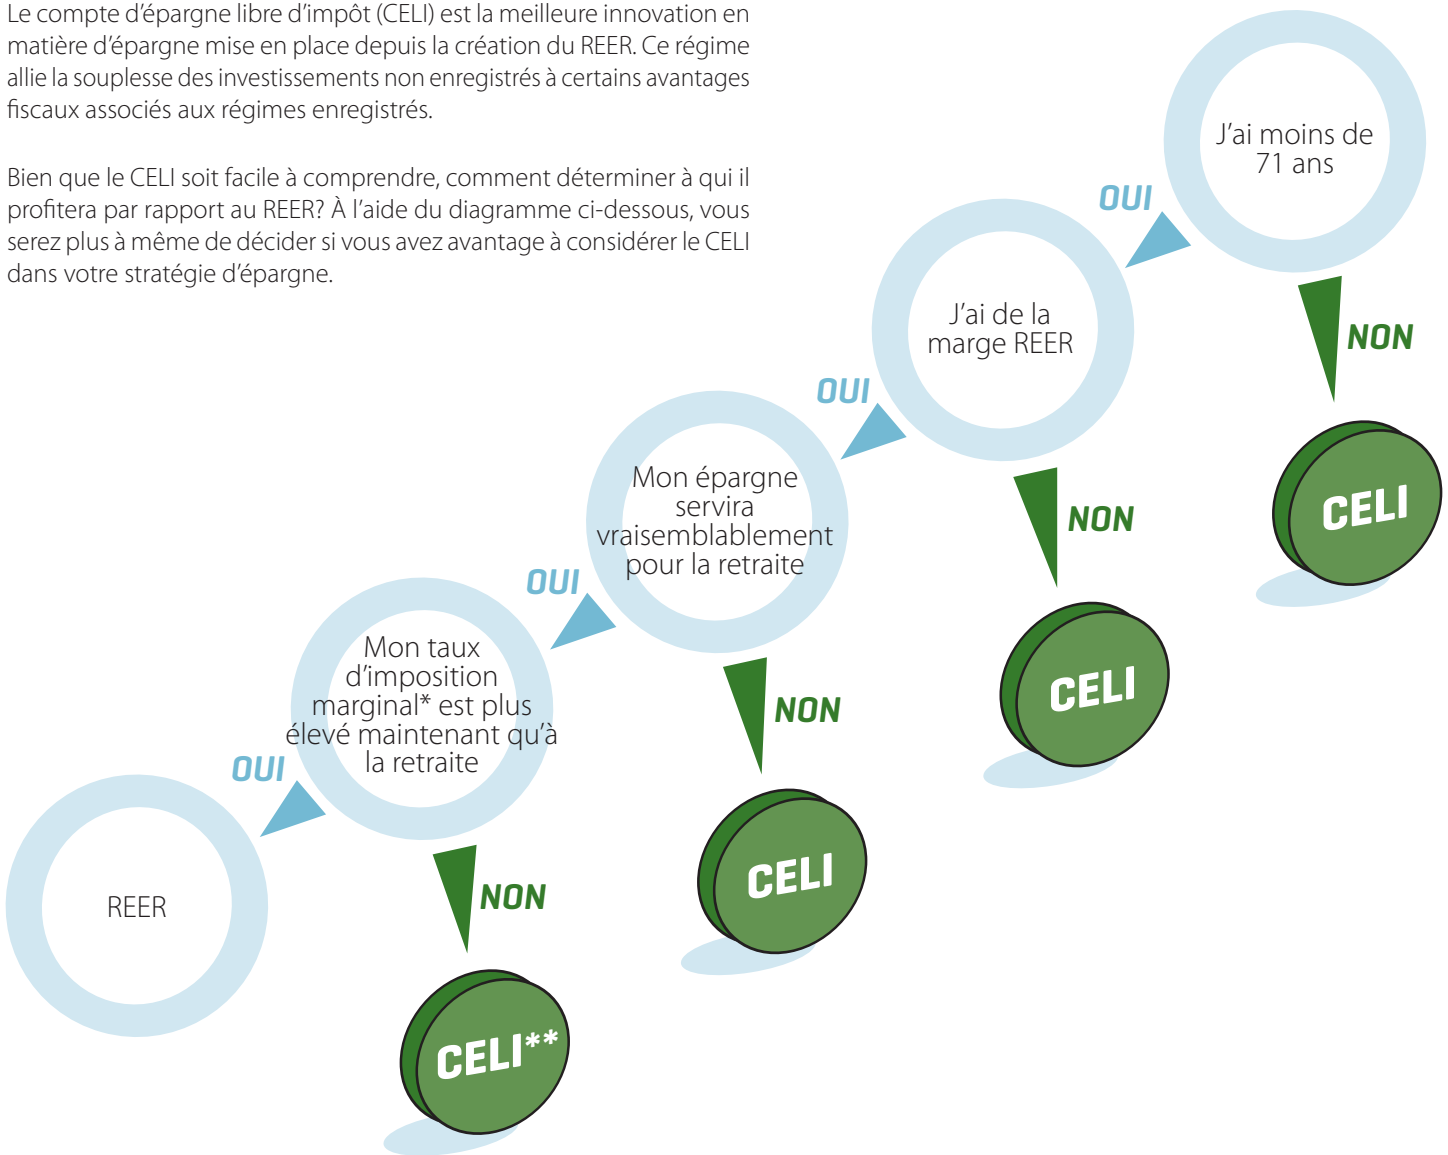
Le compte d'épargne libre d'impôt (CELI) est la meilleure innovation en matière d'épargne mise en place depuis la création du REER. Ce régime allie la souplesse des investissements non enregistrés à certains avantages fiscaux associés aux régimes enregistrés.

Bien que le CELI soit facile à comprendre, comment déterminer à qui il profitera par rapport au REER? À l'aide du diagramme ci-dessous, vous serez plus à même de décider si vous avez avantage à considérer le CELI dans votre stratégie d'épargne.

J'ai moins de 71 ans

OUI

NON

CELI

J'ai de la marge REER

OUI

NON

CELI

Mon épargne servira vraisemblablement pour la retraite

OUI

NON

CELI

Mon taux d'imposition marginal* est plus élevé maintenant qu'à la retraite

OUI

NON

CELI**

REER